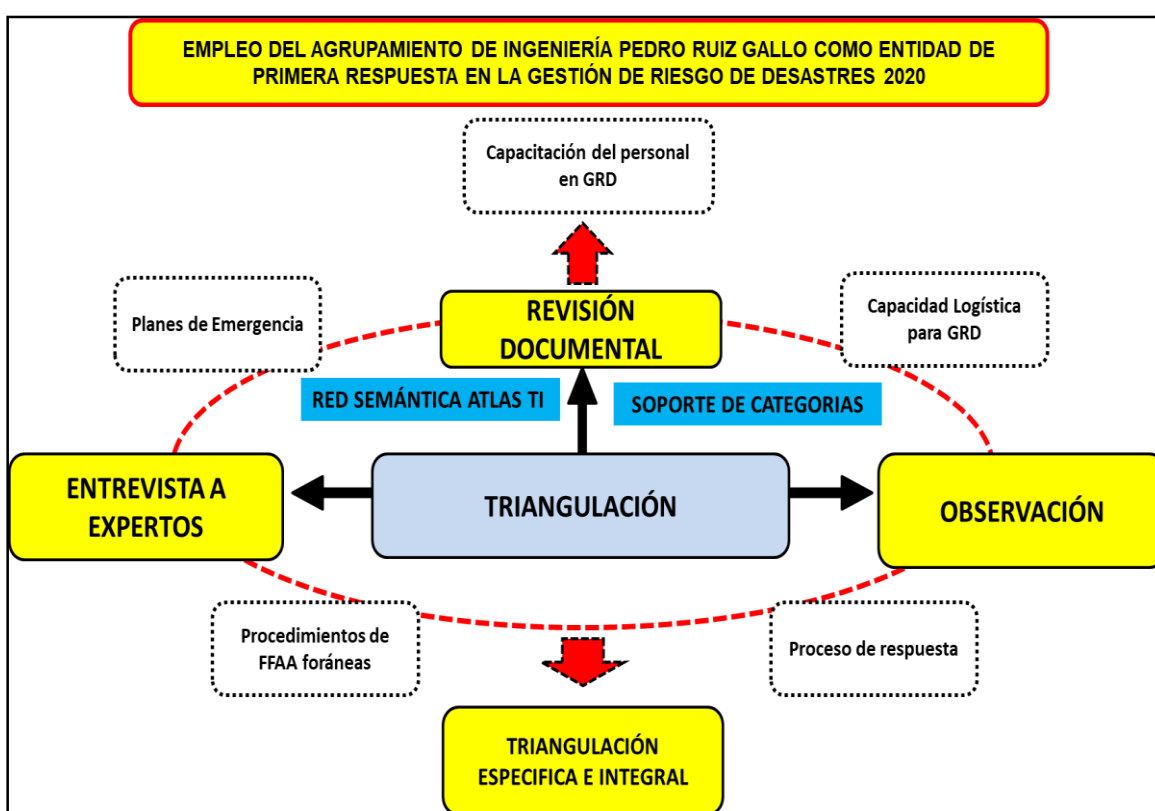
EMPLEO DEL AGRUPAMIENTO DE INGENIERÍA PEDRO RUIZ GALLO COMO ENTIDAD DE PRIMERA RESPUESTA EN LA GESTIÓN DE RIESGO DE DESASTRES 2020

Capacitación del personal en GRD

Planes de Emergencia

REVISIÓN DOCUMENTAL

Capacidad Logística para GRD

RED SEMÁNTICA ATLAS TI

SOPORTE DE CATEGORIAS

ENTREVISTA A EXPERTOS

TRIANGULACIÓN

OBSERVACIÓN

Procedimientos de FFAA foráneas

Proceso de respuesta

TRIANGULACIÓN ESPECIFICA E INTEGRAL